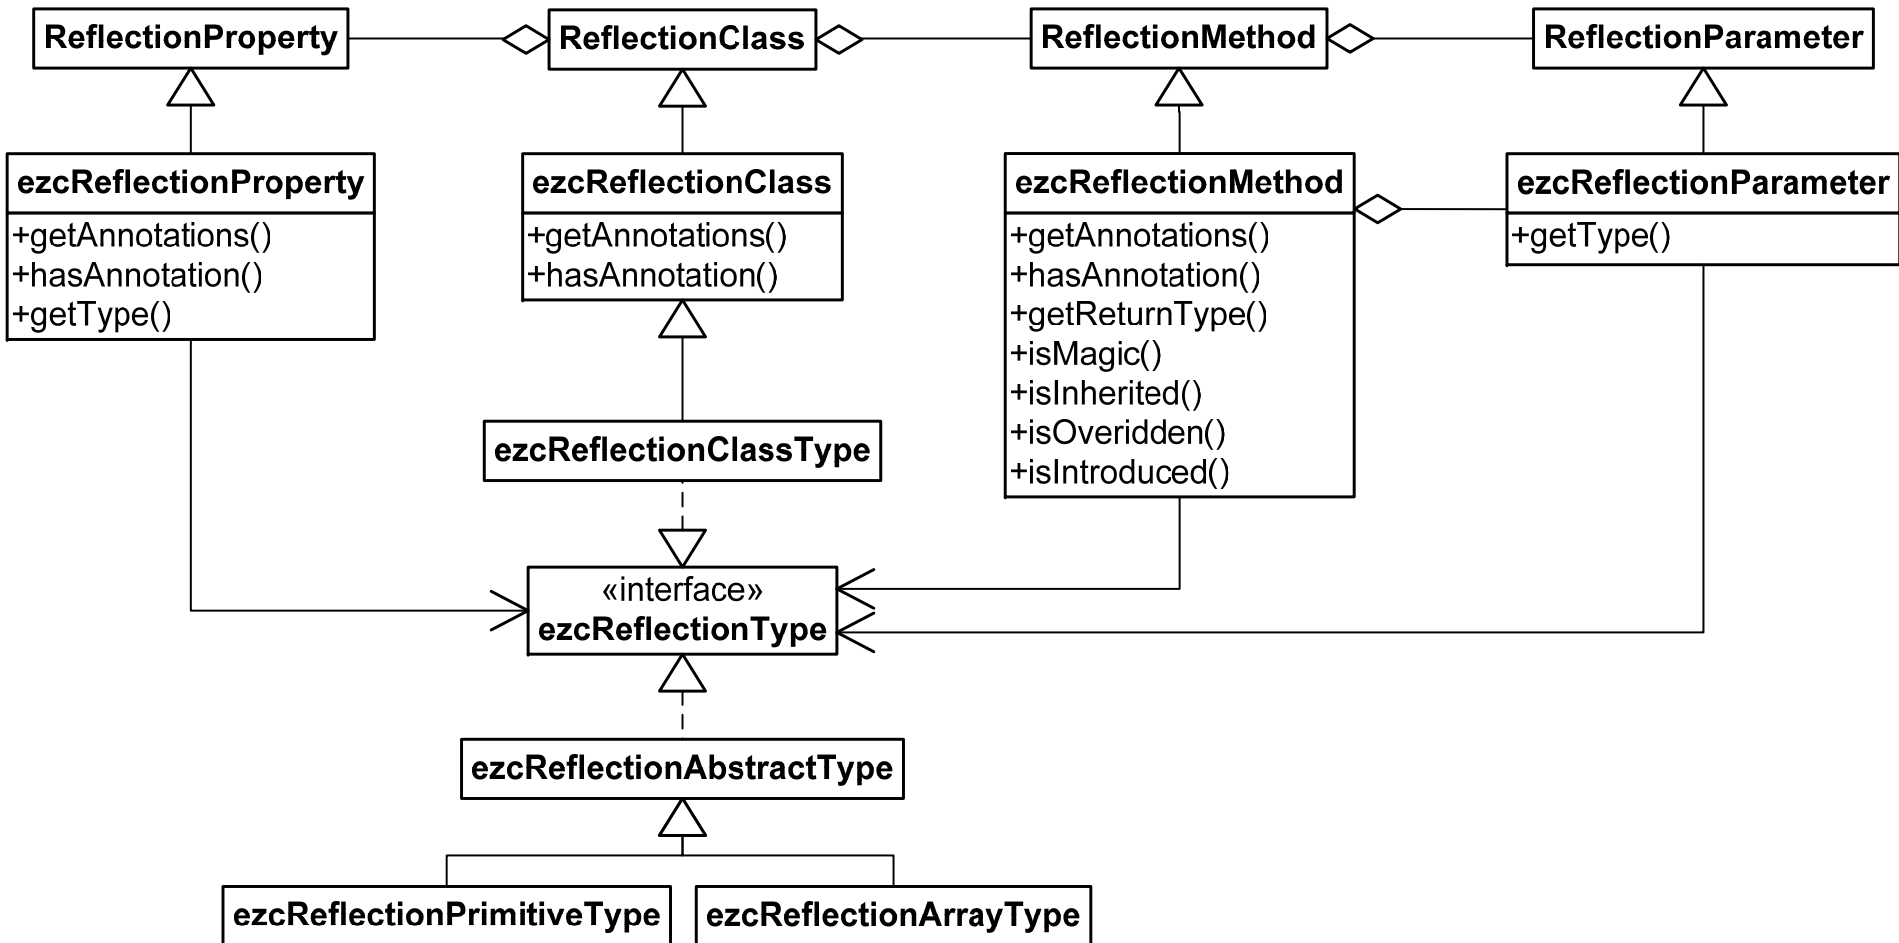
ReflectionProperty

ReflectionClass

ReflectionMethod

ReflectionParameter

ezcReflectionProperty
+getAnnotations()
+hasAnnotation()
+getType()

ezcReflectionClass
+getAnnotations()
+hasAnnotation()

ezcReflectionMethod
+getAnnotations()
+hasAnnotation()
+getReturnType()
+isMagic()
+isInherited()
+isOveridden()
+isIntroduced()

ezcReflectionParameter
+getType()

ezcReflectionClassType

«interface»
ezcReflectionType

ezcReflectionAbstractType

ezcReflectionPrimitiveType

ezcReflectionArrayType